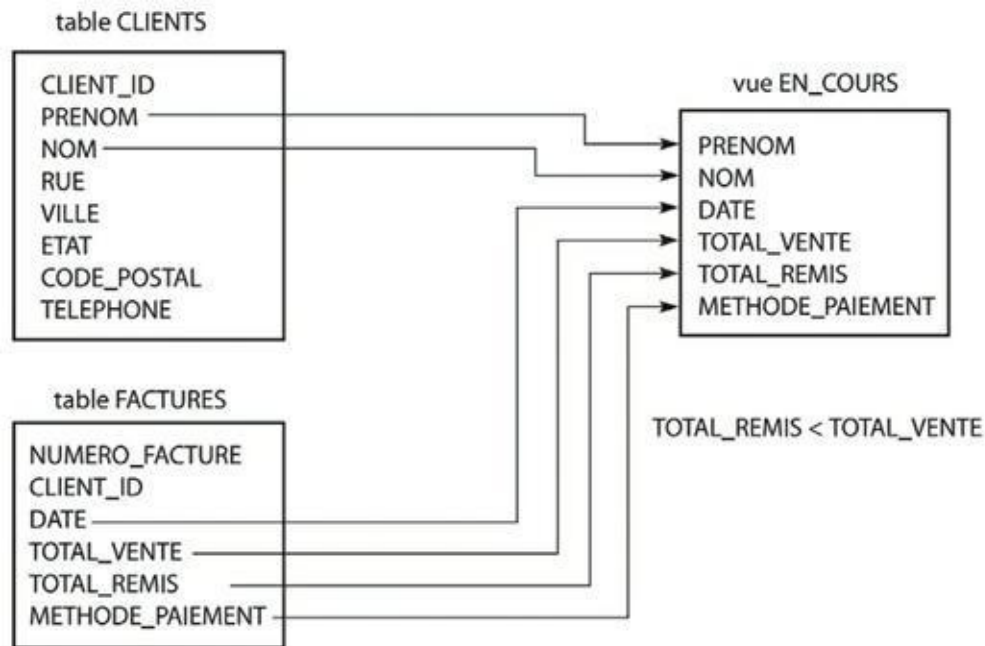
table CLIENTS

CLIENT_ID
PRENOM
NOM
RUE
VILLE
ETAT
CODE_POSTAL
TELEPHONE

vue EN_COURS

PRENOM
NOM
DATE
TOTAL_VENTE
TOTAL_REMIS
METHODE_PAIEMENT

table FACTURES

NUMERO_FACTURE
CLIENT_ID
DATE
TOTAL_VENTE
TOTAL_REMIS
METHODE_PAIEMENT

TOTAL_REMIS < TOTAL_VENTE